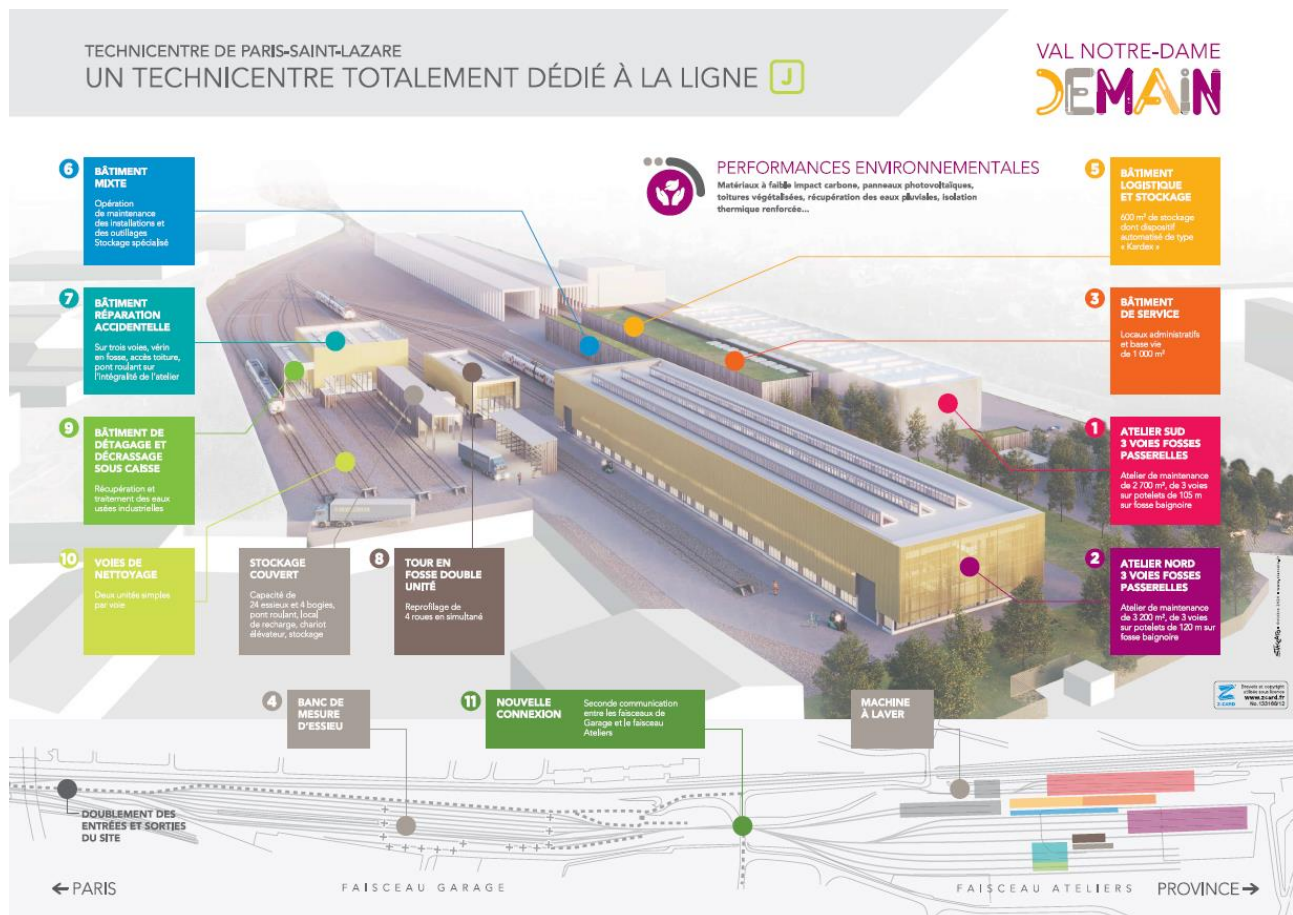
TECHNICENTRE DE PARIS-SAINT-LAZARE
UN TECHNICENTRE TOTALEMENT DÉDIÉ À LA LIGNE J

VAL NOTRE-DAME
DEMAIN

6 BÂTIMENT MIXTE
Opération de maintenance des installations et des outillages Stockage spécialisé

PERFORMANCES ENVIRONNEMENTALES
Matériaux à faible impact carbone, panneaux photovoltaïques, toitures végétalisées, récupération des eaux pluviales, isolation thermique renforcée...

5 BÂTIMENT LOGISTIQUE ET STOCKAGE
600 m² de stockage dont dispositif automatisé de type « Kardex »

7 BÂTIMENT RÉPARATION ACCIDENTELLE
Sur trois voies, vérin en fosse, accès toiture, pont roulant sur l'intégralité de l'atelier

3 BÂTIMENT DE SERVICE
Locaux administratifs et base vie de 1 000 m²

9 BÂTIMENT DE DÉTAGAGE ET DÉCRASSAGE SOUS CAISSE
Récupération et traitement des eaux usées industrielles

1 ATELIER SUD 3 VOIES FOSSES PASSERELLES
Atelier de maintenance de 2 700 m², de 3 voies sur potelets de 105 m sur fosse baignoire

10 VOIES DE NETTOYAGE
Deux unité simples par voie

STOCKAGE COUVERT
Capacité de 24 essieux et 4 bogies, pont roulant, local de recharge, chariot élévateur, stockage

8 TOUR EN FOSSE DOUBLE UNITÉ
Reprofilage de 4 roues en simultané

2 ATELIER NORD 3 VOIES FOSSES PASSERELLES
Atelier de maintenance de 3 200 m², de 3 voies sur potelets de 120 m sur fosse baignoire

4 BANC DE MESURE D'ESSIEU

11 NOUVELLE CONNEXION
Seconde communication entre les faisceaux de Garage et le faisceau Ateliers

MACHINE À LAVER

DOUBLEMENT DES ENTRÉES ET SORTIES DU SITE

← PARIS
FAISCEAU GARAGE
FAISCEAU ATELIERS
PROVINCE →